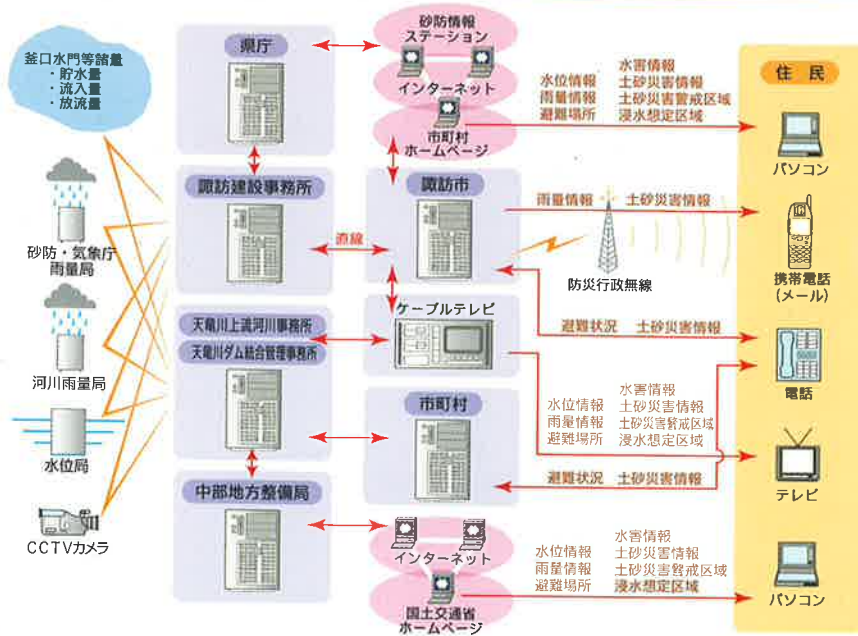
釜口水門等諸量
・貯水量
・流入量
・放流量

砂防・気象庁
雨量局

河川雨量局

水位局

CCTVカメラ

県庁

諏訪建設事務所

直線

天竜川上流河川事務所
天竜川ダム統合管理事務所

中部地方整備局

砂防情報
ステーション

インターネット

市町村
ホームページ

諏訪市

ケーブルテレビ

市町村

インターネット

国土交通省
ホームページ

水位情報
雨量情報
避難場所

水害情報
土砂災害情報
土砂災害警戒区域
浸水想定区域

雨量情報　土砂災害情報

防災行政無線

避難状況　土砂災害情報

水位情報
雨量情報
避難場所

水害情報
土砂災害情報
土砂災害警戒区域
浸水想定区域

避難状況　土砂災害情報

水位情報
雨量情報
避難場所

水害情報
土砂災害情報
土砂災害警戒区域
浸水想定区域

住　民

パソコン

携帯電話
（メール）

電話

テレビ

パソコン